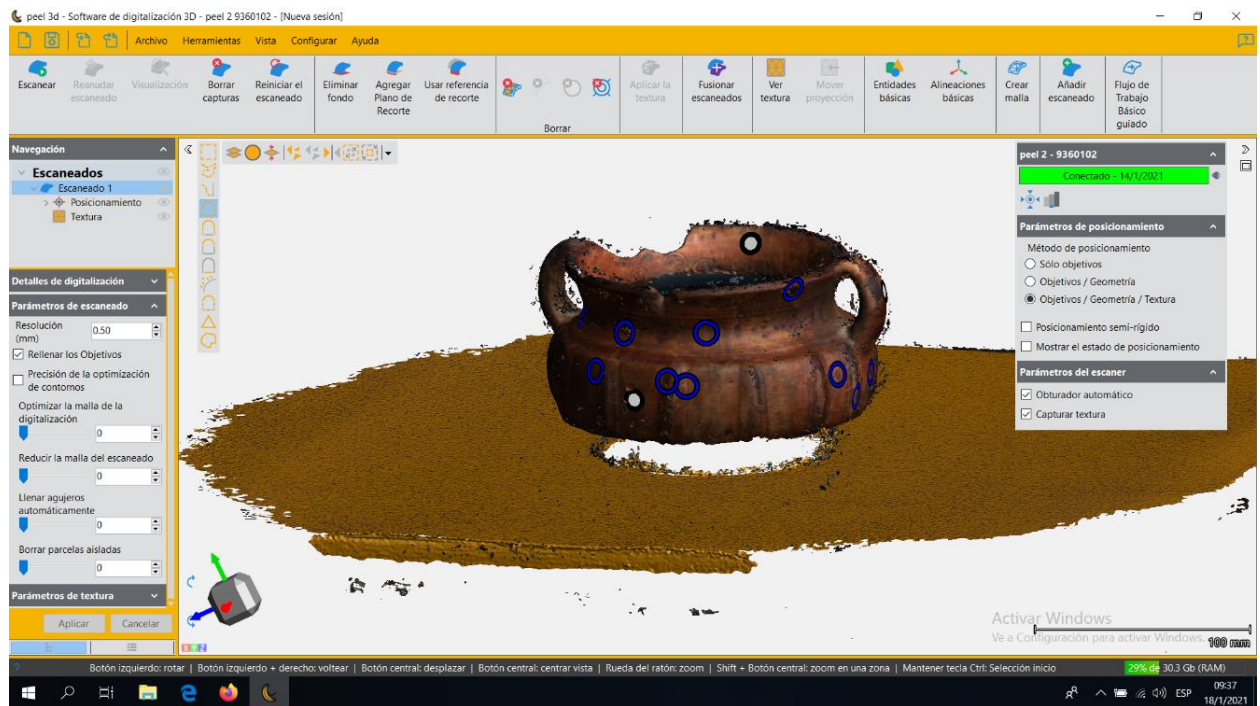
peel 3d - Software de digitalización 3D - peel 2 9360102 - [Nueva sesión]

Archivo Herramientas Vista Configurar Ayuda

Escanear
Reanudar escaneado
Visualización
Borrar capturas
Reiniciar el escaneado
Eliminar fondo
Agregar Plano de Recorte
Usar referencia de recorte
Borrar
Aplicar la textura
Fusionar escaneados
Ver textura
Mover proyección
Entidades básicas
Alineaciones básicas
Crear malla
Añadir escaneado
Flujo de Trabajo Básico guiado

Navegación
Escaneados
Escaneado 1
Posicionamiento
Textura

Detalles de digitalización
Parámetros de escaneado
Resolución (mm) 0,50
Rellenar los Objetivos
Precisión de la optimización de contornos
Optimizar la malla de la digitalización 0
Reducir la malla del escaneado 0
Llenar agujeros automáticamente 0
Borrar parcelas aisladas 0
Parámetros de textura
Aplicar
Cancelar

peel 2 - 9360102
Conectado - 14/1/2021
Parámetros de posicionamiento
Método de posicionamiento
Sólo objetivos
Objetivos / Geometría
Objetivos / Geometría / Textura
Posicionamiento semi-rígido
Mostrar el estado de posicionamiento
Parámetros del escaner
Obturador automático
Capturar textura

Activar Windows
Ve a Configuración para activar Windows.
100 mm

Botón izquierdo: rotar | Botón izquierdo + derecho: voltear | Botón central: desplazar | Botón central: centrar vista | Rueda del ratón: zoom | Shift + Botón central: zoom en una zona | Mantener tecla Ctrl: Selección inicio
29% de 30.3 Gb (RAM)

ESP 09:37 18/1/2021